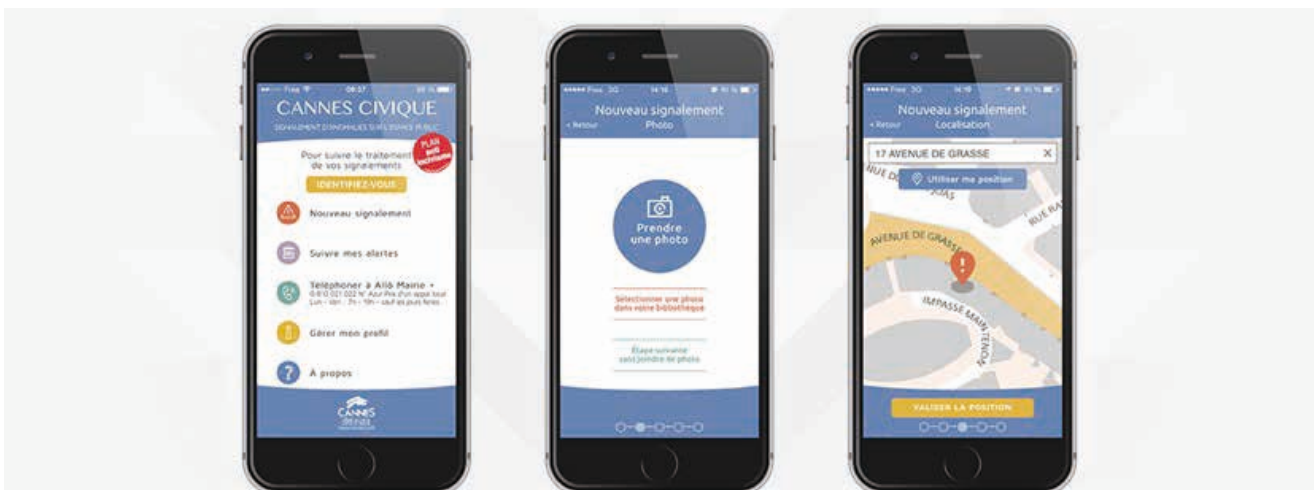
CANNES CIVIQUE
SIGNALEMENT D'ANOMALIES SUR L'ESPACE PUBLIC
Pour suivre le traitement de vos signalements
IDENTIFIEZ-VOUS
Nouveau signalement
Suivre mes alertes
Téléphoner à Allô Mairie
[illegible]
Gérer mon profil
À propos
CANNES

Nouveau signalement
< Retour Photo
Prendre une photo
Sélectionner une photo dans votre bibliothèque
Étape suivante sans joindre de photo

Nouveau signalement
< Retour Localisation
17 AVENUE DE GRASSE
Utiliser ma position
AVENUE DE GRASSE
IMPASSE MAINTENON
RUE RA
VALIDER LA POSITION